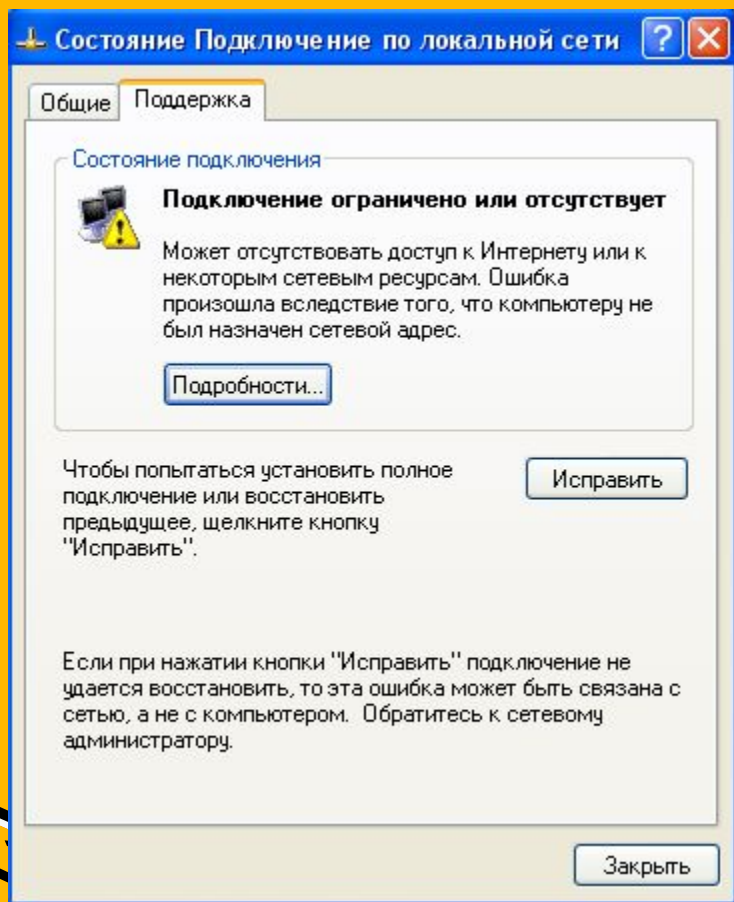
Состояние Подключение по локальной сети

Общие | Поддержка

Состояние подключения

Подключение ограничено или отсутствует

Может отсутствовать доступ к Интернету или к некоторым сетевым ресурсам. Ошибка произошла вследствие того, что компьютеру не был назначен сетевой адрес.

Подробности...

Чтобы попытаться установить полное подключение или восстановить предыдущее, щелкните кнопку "Исправить".

Исправить

Если при нажатии кнопки "Исправить" подключение не удается восстановить, то эта ошибка может быть связана с сетью, а не с компьютером. Обратитесь к сетевому администратору.

Закрыть